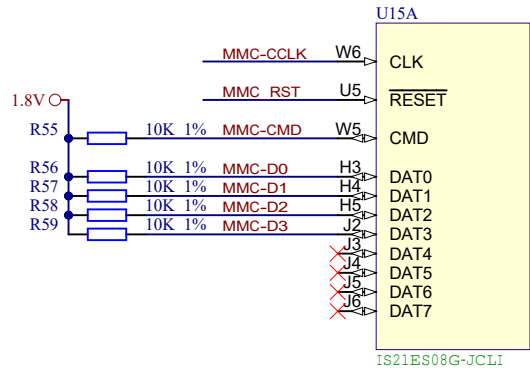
U15A

MMC-CCLK W6 CLK

1.8V MMC RST U5 $\overline{\text{RESET}}$

R55 10K 1% MMC-CMD W5 CMD

R56 10K 1% MMC-D0 H3 DAT0

R57 10K 1% MMC-D1 H4 DAT1

R58 10K 1% MMC-D2 H5 DAT2

R59 10K 1% MMC-D3 J2 DAT3

J3 DAT4

J4 DAT5

J5 DAT6

J6 DAT7

IS21ES08G-JCLI